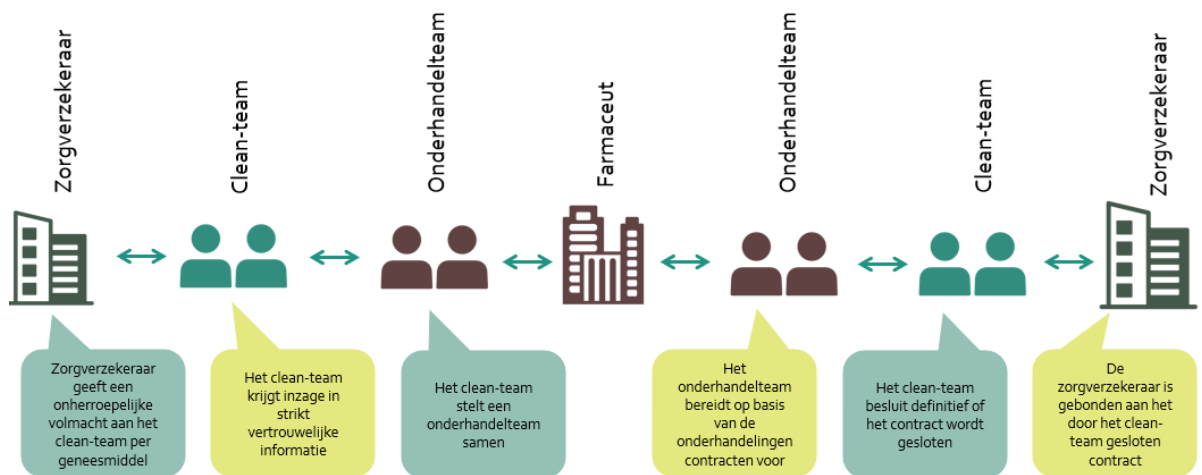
Zorgverzekeraar

Clean-team

Onderhandelteam

Farmaceut

Onderhandelteam

Clean-team

Zorgverzekeraar

Zorgverzekeraar geeft een onherroepelijke volmacht aan het clean-team per geneesmiddel

Het clean-team krijgt inzage in strikt vertrouwelijke informatie

Het clean-team stelt een onderhandelteam samen

Het onderhandelteam bereidt op basis van de onderhandelingen contracten voor

Het clean-team besluit definitief of het contract wordt gesloten

De zorgverzekeraar is gebonden aan het door het clean-team gesloten contract